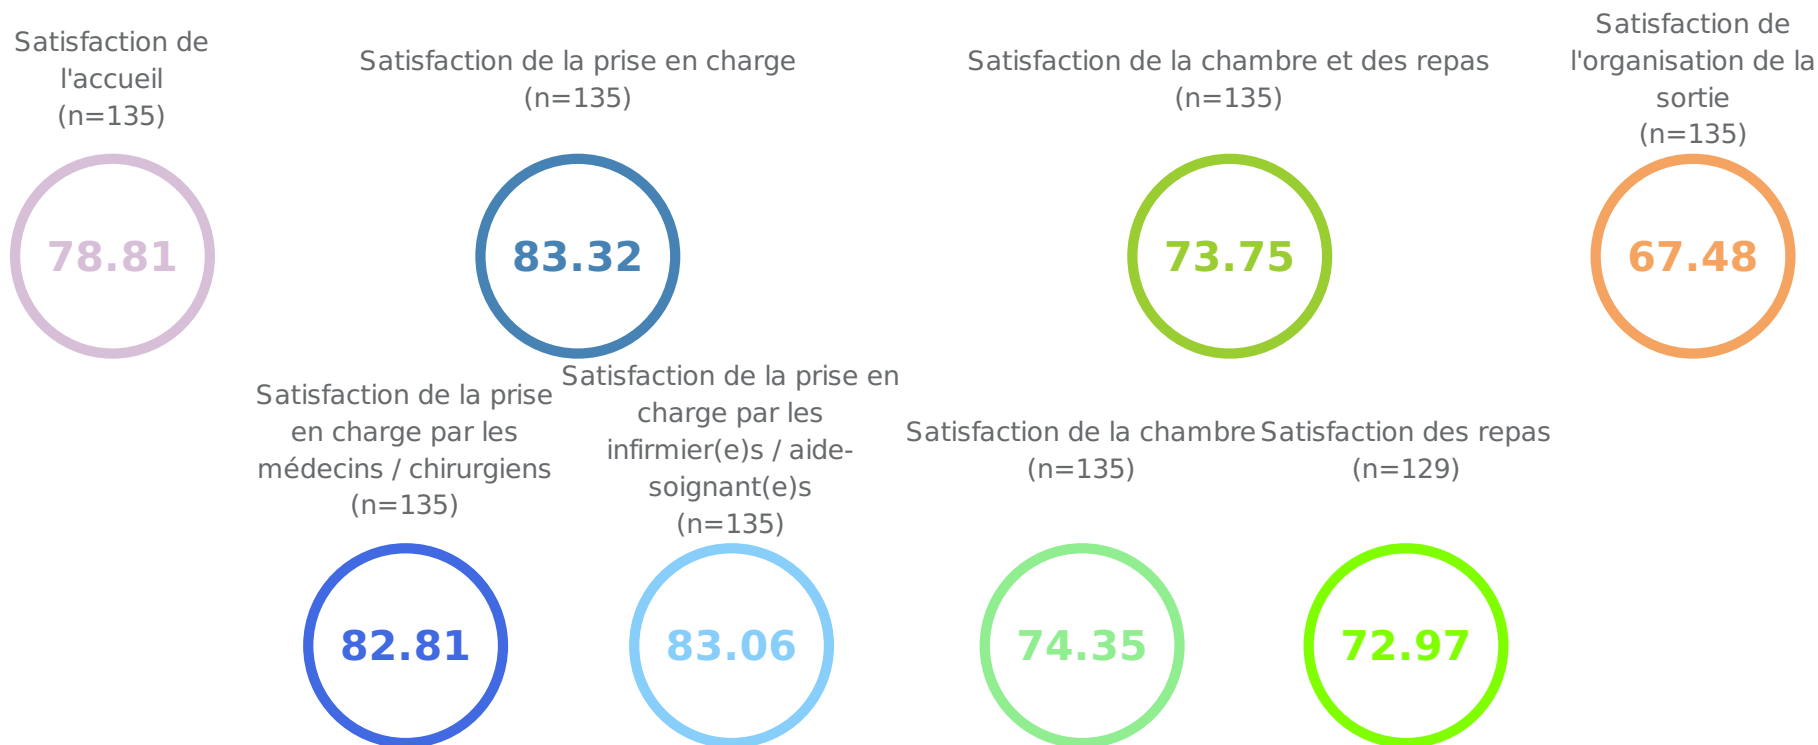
Satisfaction de l'accueil
(n=135)

78.81

Satisfaction de la prise en charge
(n=135)

83.32

Satisfaction de la chambre et des repas
(n=135)

73.75

Satisfaction de l'organisation de la sortie
(n=135)

67.48

Satisfaction de la prise en charge par les médecins / chirurgiens
(n=135)

82.81

Satisfaction de la prise en charge par les infirmier(e)s / aide-soignant(e)s
(n=135)

83.06

Satisfaction de la chambre
(n=135)

74.35

Satisfaction des repas
(n=129)

72.97